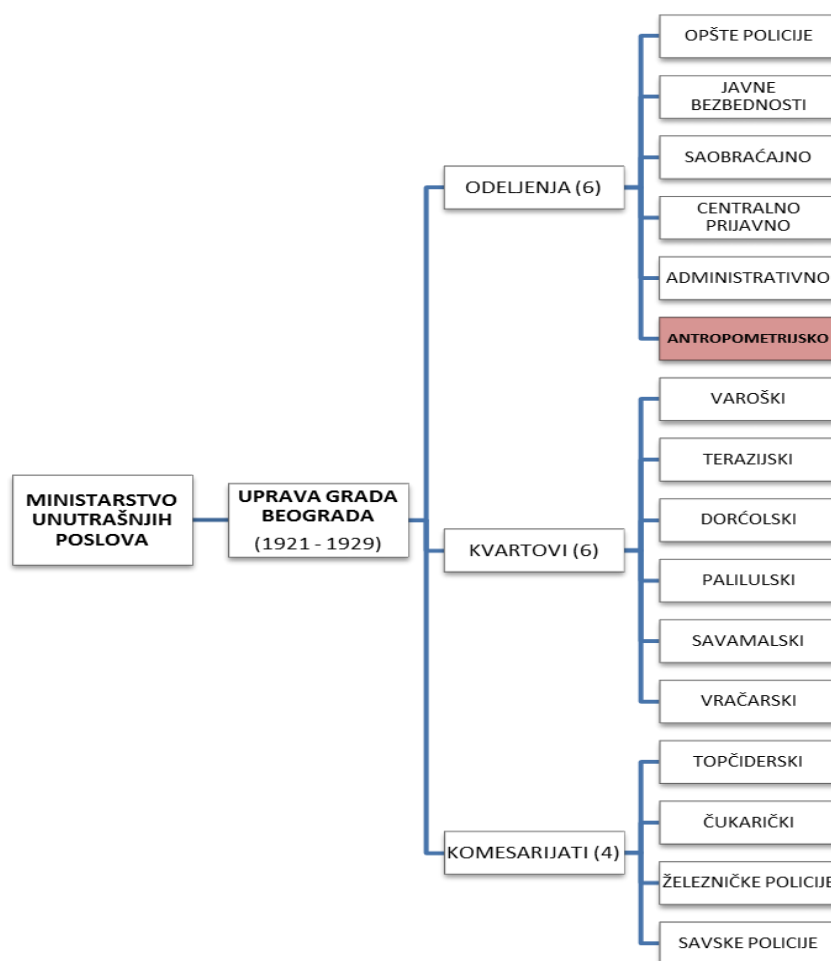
MINISTARSTVO UNUTRAŠNJIH POSLOVA

UPRAVA GRADA BEOGRADA (1921 - 1929)

ODELJENJA (6)

OPŠTE POLICIJE

JAVNE BEZBEDNOSTI

SAOBRAĆAJNO

CENTRALNO PRIJAVNO

ADMINISTRATIVNO

ANTROPOMETRIJSKO

KVARTOVI (6)

VAROŠKI

TERAZIJSKI

DORĆOLSKI

PALILULSKI

SAVAMALSKI

VRAČARSKI

KOMESARIJATI (4)

TOPČIDERSKI

ČUKARIČKI

ŽELEZNIČKE POLICIJE

SAVSKE POLICIJE